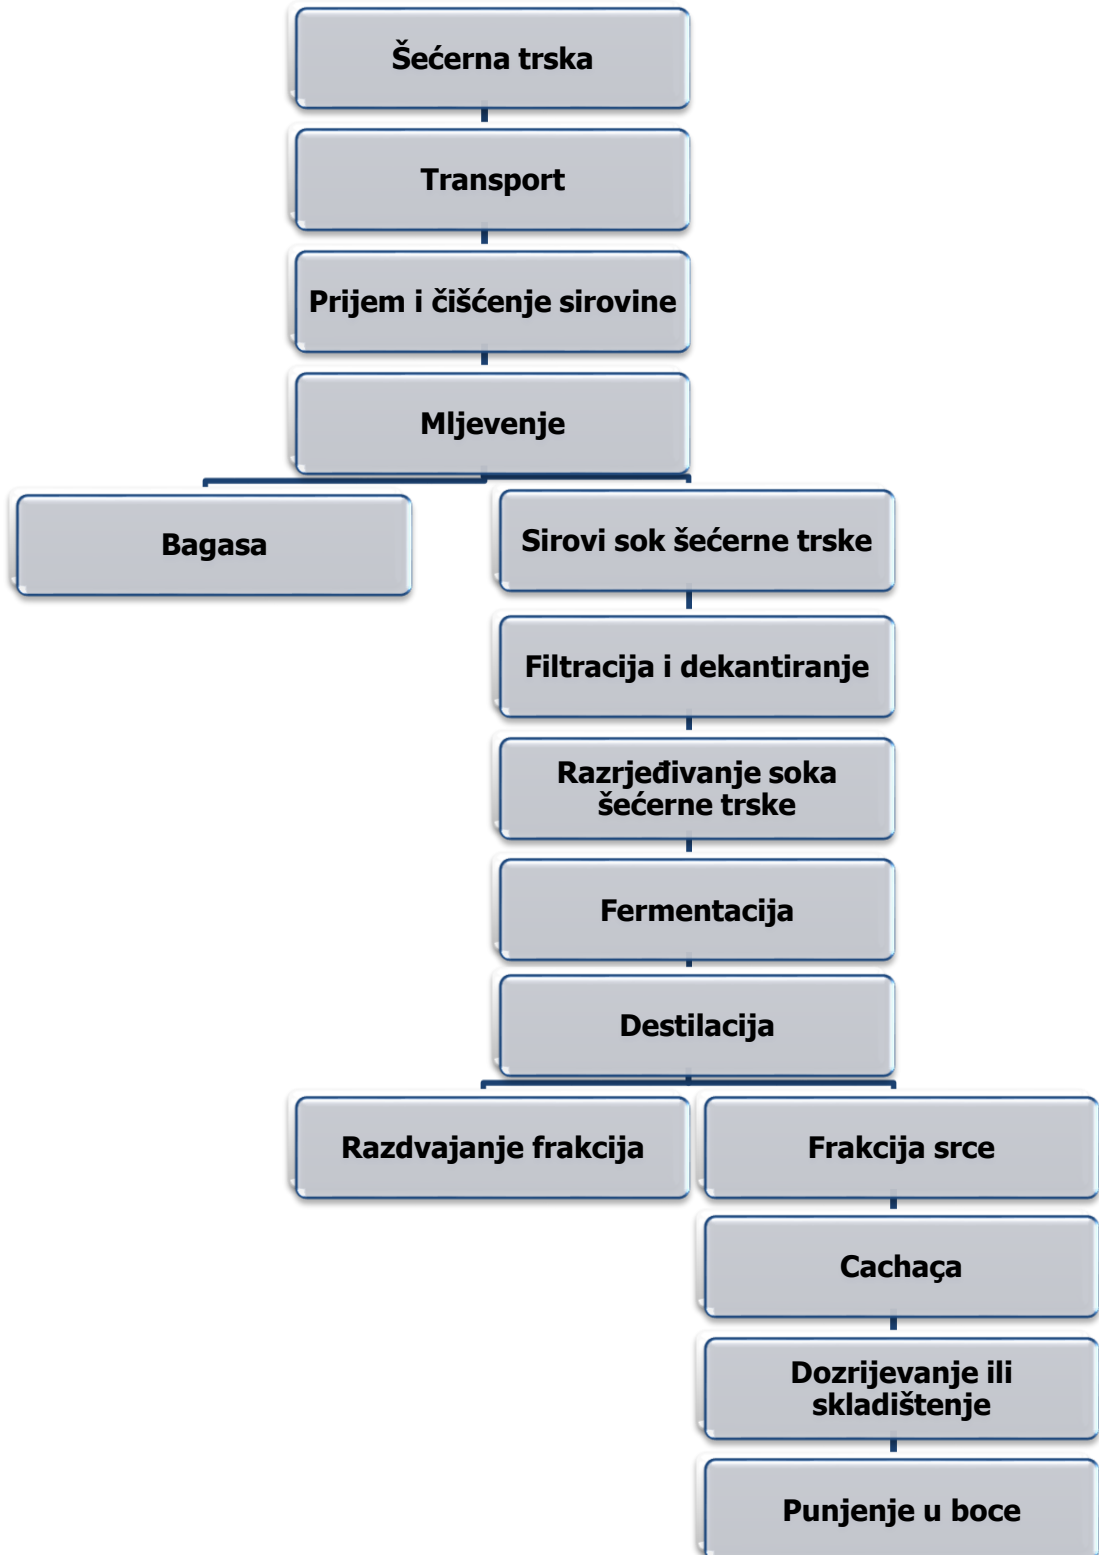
Šećerna trska

Transport

Prijem i čišćenje sirovine

Mljevenje

Bagasa

Sirovi sok šećerne trske

Filtracija i dekantiranje

Razrjeđivanje soka šećerne trske

Fermentacija

Destilacija

Razdvajanje frakcija

Frakcija srce

Cachaça

Dozrijevanje ili skladištenje

Punjenje u boce